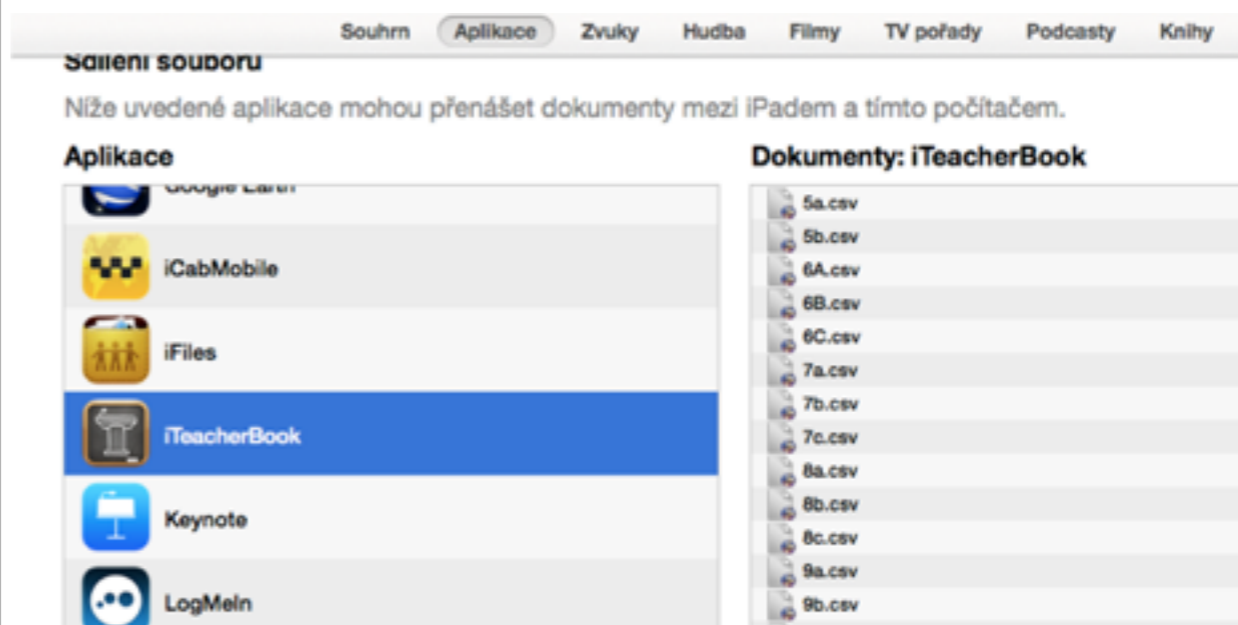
Souhrn Aplikace Zvuky Hudba Filmy TV pořady Podcasty Knihy

Sdílení souborů

Níže uvedené aplikace mohou přenášet dokumenty mezi iPadem a tímto počítačem.

Aplikace

Google Earth

iCabMobile

iFiles

iTeacherBook

Keynote

LogMeIn

Dokumenty: iTeacherBook

5a.csv
5b.csv
6A.csv
6B.csv
6C.csv
7a.csv
7b.csv
7c.csv
8a.csv
8b.csv
8c.csv
9a.csv
9b.csv